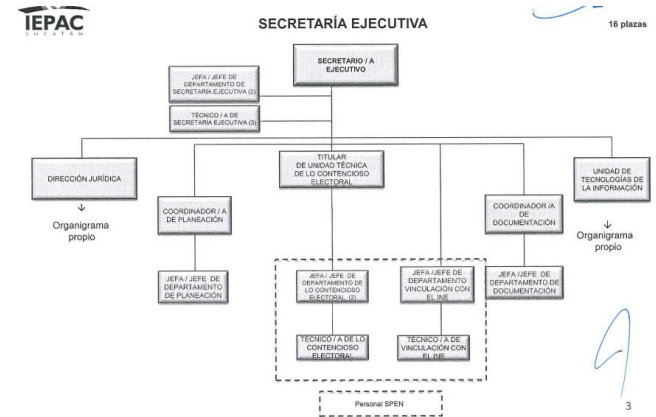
IEPAC
YUCATÁN

SECRETARÍA EJECUTIVA

16 plazas

SECRETARIO / A EJECUTIVO

JEFA / JEFE DE DEPARTAMENTO DE SECRETARIA EJECUTIVA (2)

TÉCNICO / A DE SECRETARIA EJECUTIVA (3)

DIRECCIÓN JURÍDICA

Organigrama propio

COORDINADOR / A DE PLANEACIÓN

JEFA / JEFE DE DEPARTAMENTO DE PLANEACIÓN

TITULAR DE UNIDAD TÉCNICA DE LO CONTENCIOSO ELECTORAL

JEFA / JEFE DE DEPARTAMENTO DE LO CONTENCIOSO ELECTORAL (2)

TECNICO / A DE LO CONTENCIOSO ELECTORAL

JEFA /JEFE DE DEPARTAMENTO VINCULACIÓN CON EL INE

TECNICO / A DE VINCULACIÓN CON EL INE

COORDINADOR /A DE DOCUMENTACIÓN

JEFA /JEFE DE DEPARTAMENTO DE DOCUMENTACIÓN

UNIDAD DE TECNOLOGÍAS DE LA INFORMACIÓN

Organigrama propio

Personal SPEN

3